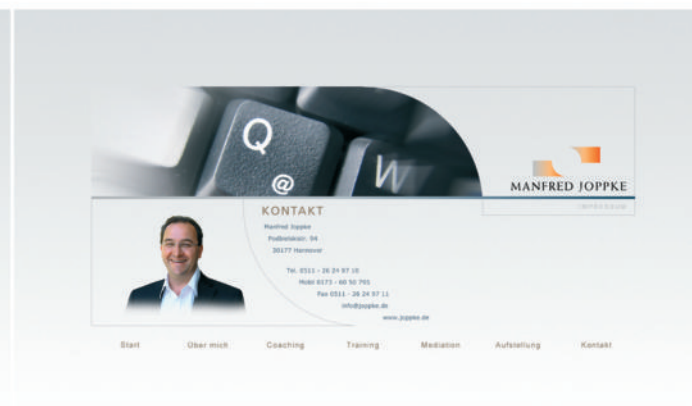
Q
@
W

MANFRED JOPPKE

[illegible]

KONTAKT

Manfred Joppke
Podbielskistr. 94
30177 Hannover

Tel. 0511 - 26 24 97 10
Mobil 0173 - 60 50 791
Fax 0511 - 26 24 97 11
info@joppke.de
www.joppke.de

Start Über mich Coaching Training Mediation Aufstellung Kontakt